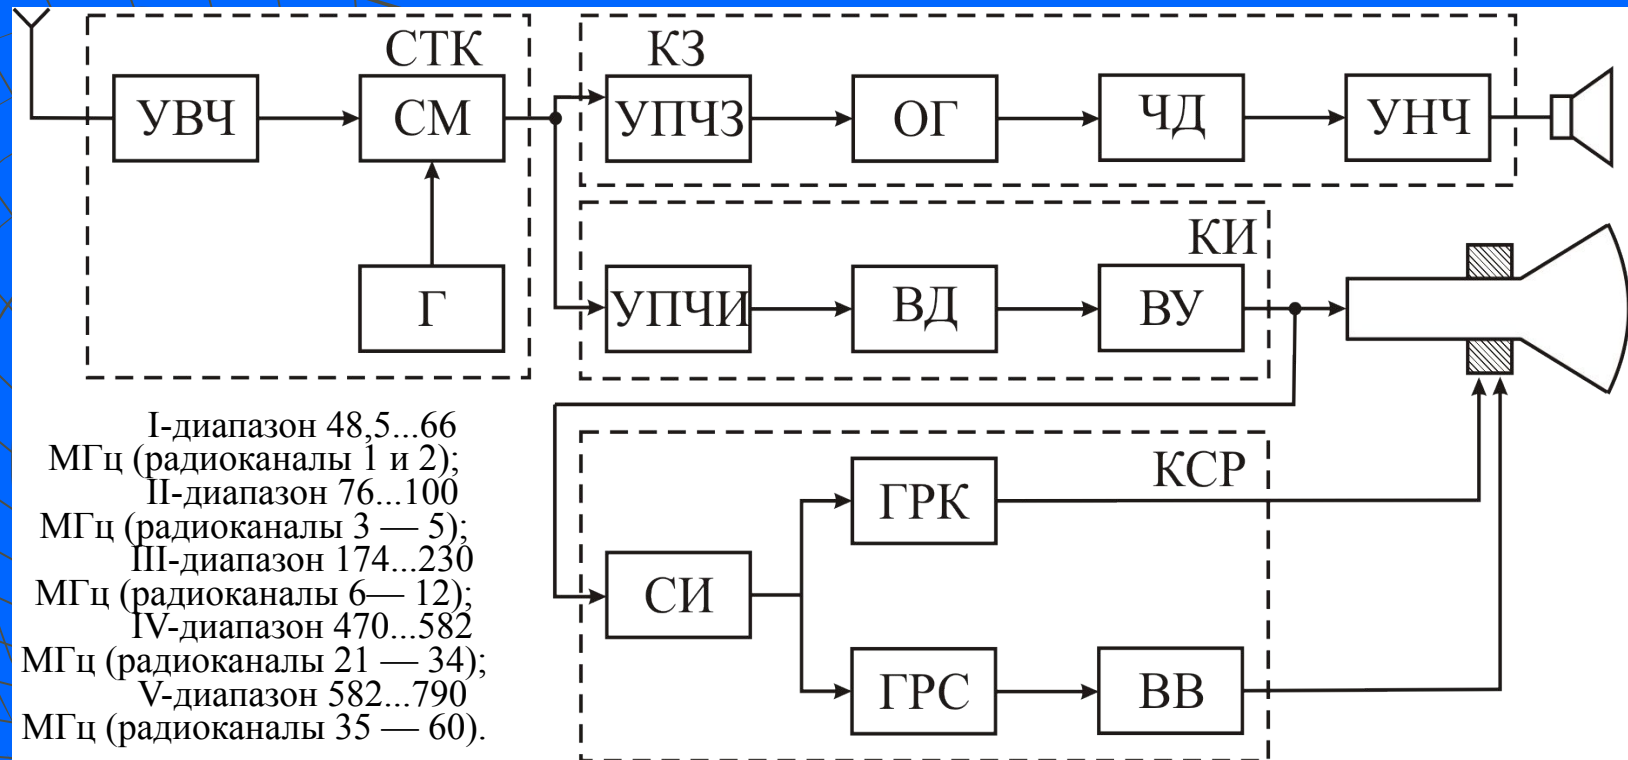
СТК
УВЧ
СМ
Г
КЗ
УПЧЗ
ОГ
ЧД
УНЧ
КИ
УПЧИ
ВД
ВУ
КСР
ГРК
СИ
ГРС
ВВ

I-диапазон 48,5...66 МГц (радиоканалы 1 и 2);
II-диапазон 76...100 МГц (радиоканалы 3 — 5);
III-диапазон 174...230 МГц (радиоканалы 6— 12);
IV-диапазон 470...582 МГц (радиоканалы 21 — 34);
V-диапазон 582...790 МГц (радиоканалы 35 — 60).